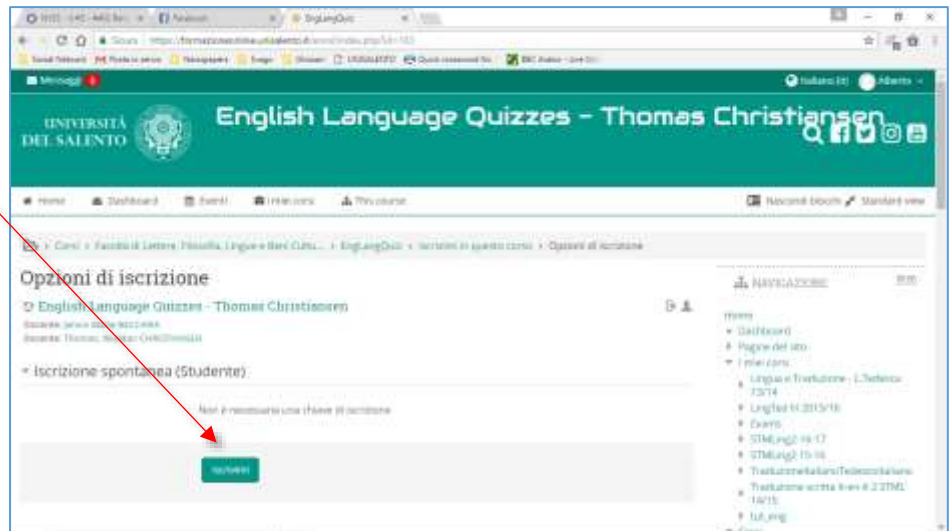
Messaggi

Italiano (it) Alberto

UNIVERSITÀ DEL SALENTO

English Language Quizzes - Thomas Christiansen

Home Dashboard Eventi I miei corsi This course

Nascondi blocchi Standard view

Corsi > Facoltà di Lettere, Filosofia, Lingue e Beni Cultu... > EngLangQuiz > Iscrivimi in questo corso > Opzioni di iscrizione

Opzioni di iscrizione

English Language Quizzes - Thomas Christiansen

Iscrizione spontanea (Studente)

Non è necessaria una chiave di iscrizione

Iscrivimi

NAVIGAZIONE

Home
Dashboard
Pagine del sito
I miei corsi
Lingua e Traduzione - L.Tedesca 13/14
LingTed III 2015/16
Events
STMLing2 16-17
STMLing2 15-16
TraduzioneItalianoTedescoItaliano
Traduzione scritta lt-en II 2 STML 14/15
tut_eng